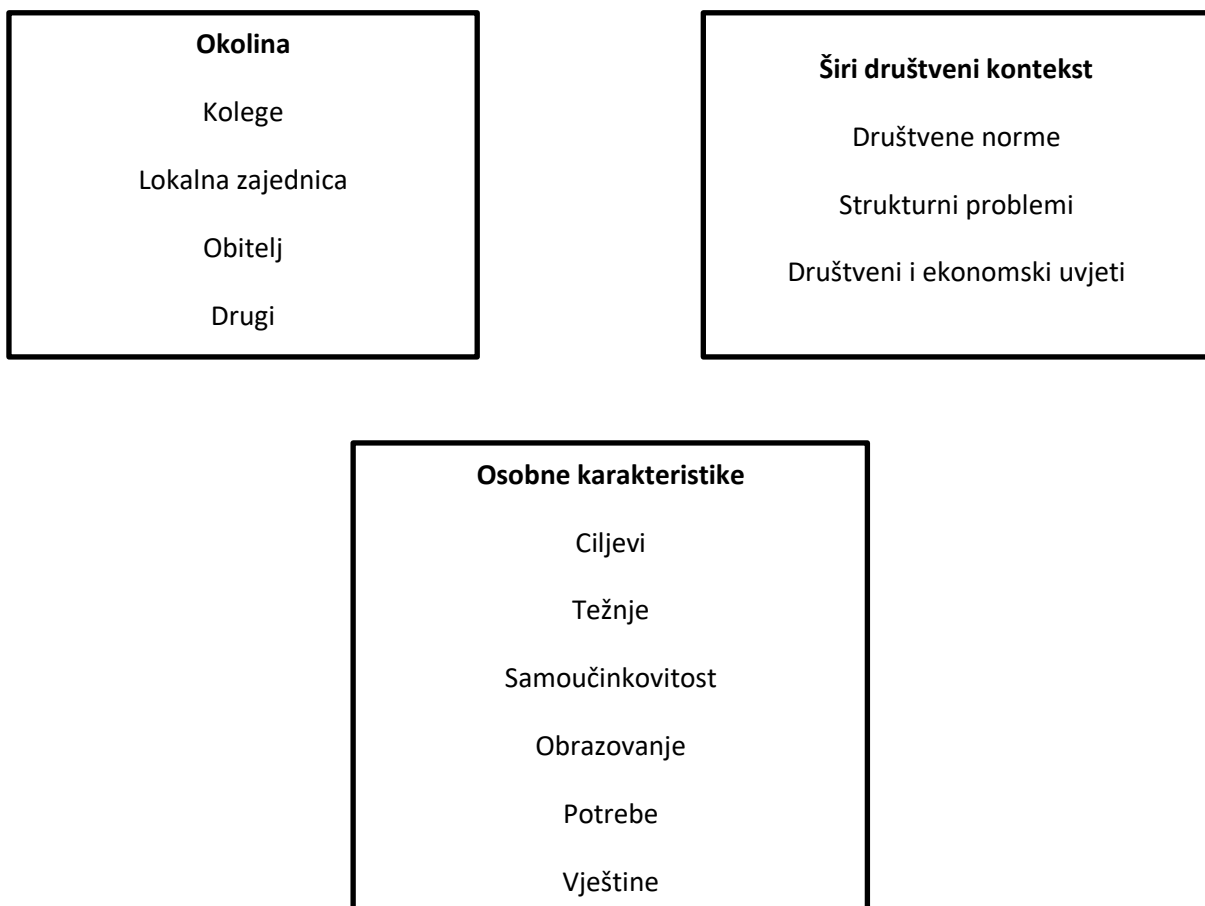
**Okolina**

Kolege

Lokalna zajednica

Obitelj

Drugi

**Širi društveni kontekst**

Društvene norme

Strukturni problemi

Društveni i ekonomski uvjeti

**Osobne karakteristike**

Ciljevi

Težnje

Samoučinkovitost

Obrazovanje

Potrebe

Vještine